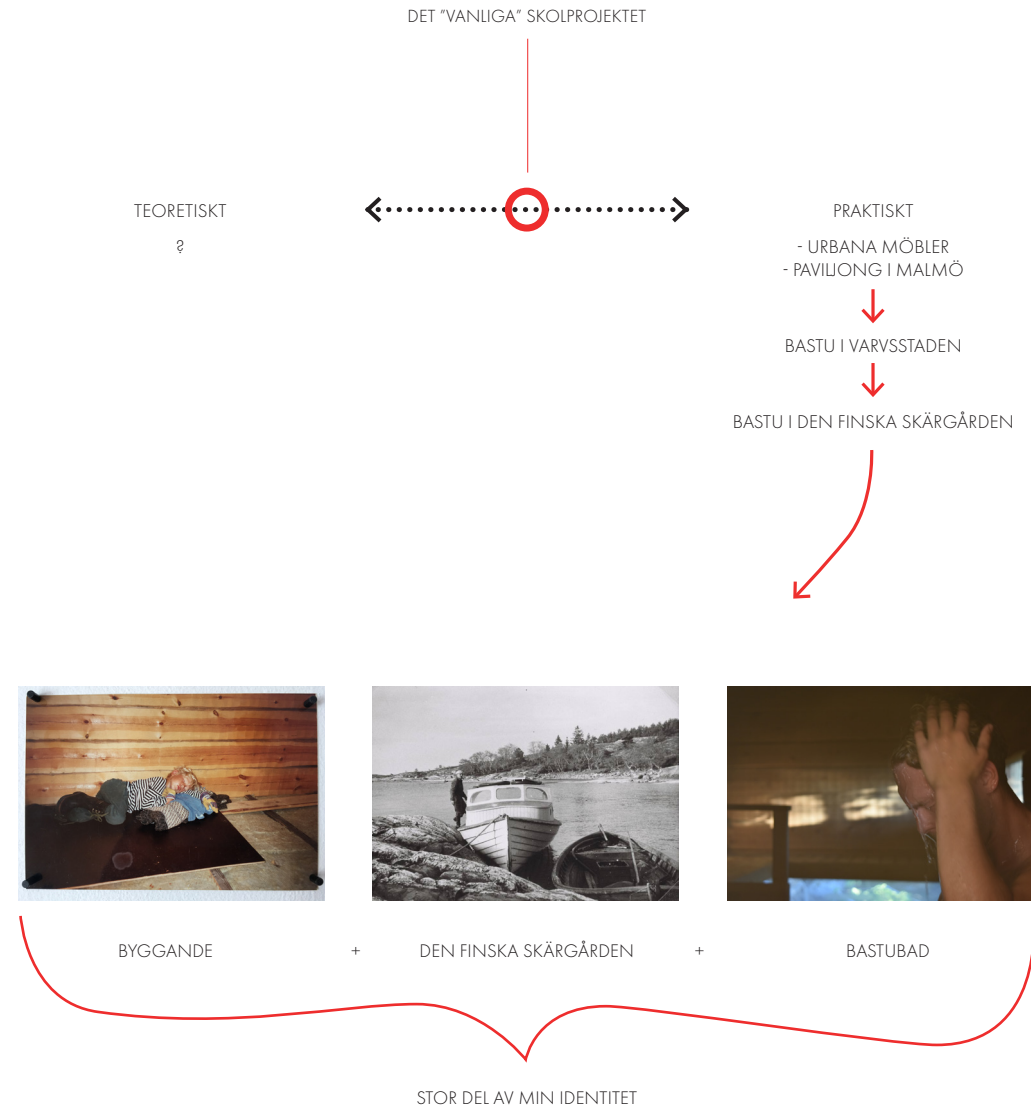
DET "VANLIGA" SKOLPROJEKTET

TEORETISKT

?

PRAKTISKT

- URBANA MÖBLER
- PAVILJONG I MALMÖ

BASTU I VARVSSTADEN

BASTU I DEN FINSKA SKÄRGÅRDEN

BYGGANDE + DEN FINSKA SKÄRGÅRDEN + BASTUBAD

STOR DEL AV MIN IDENTITET